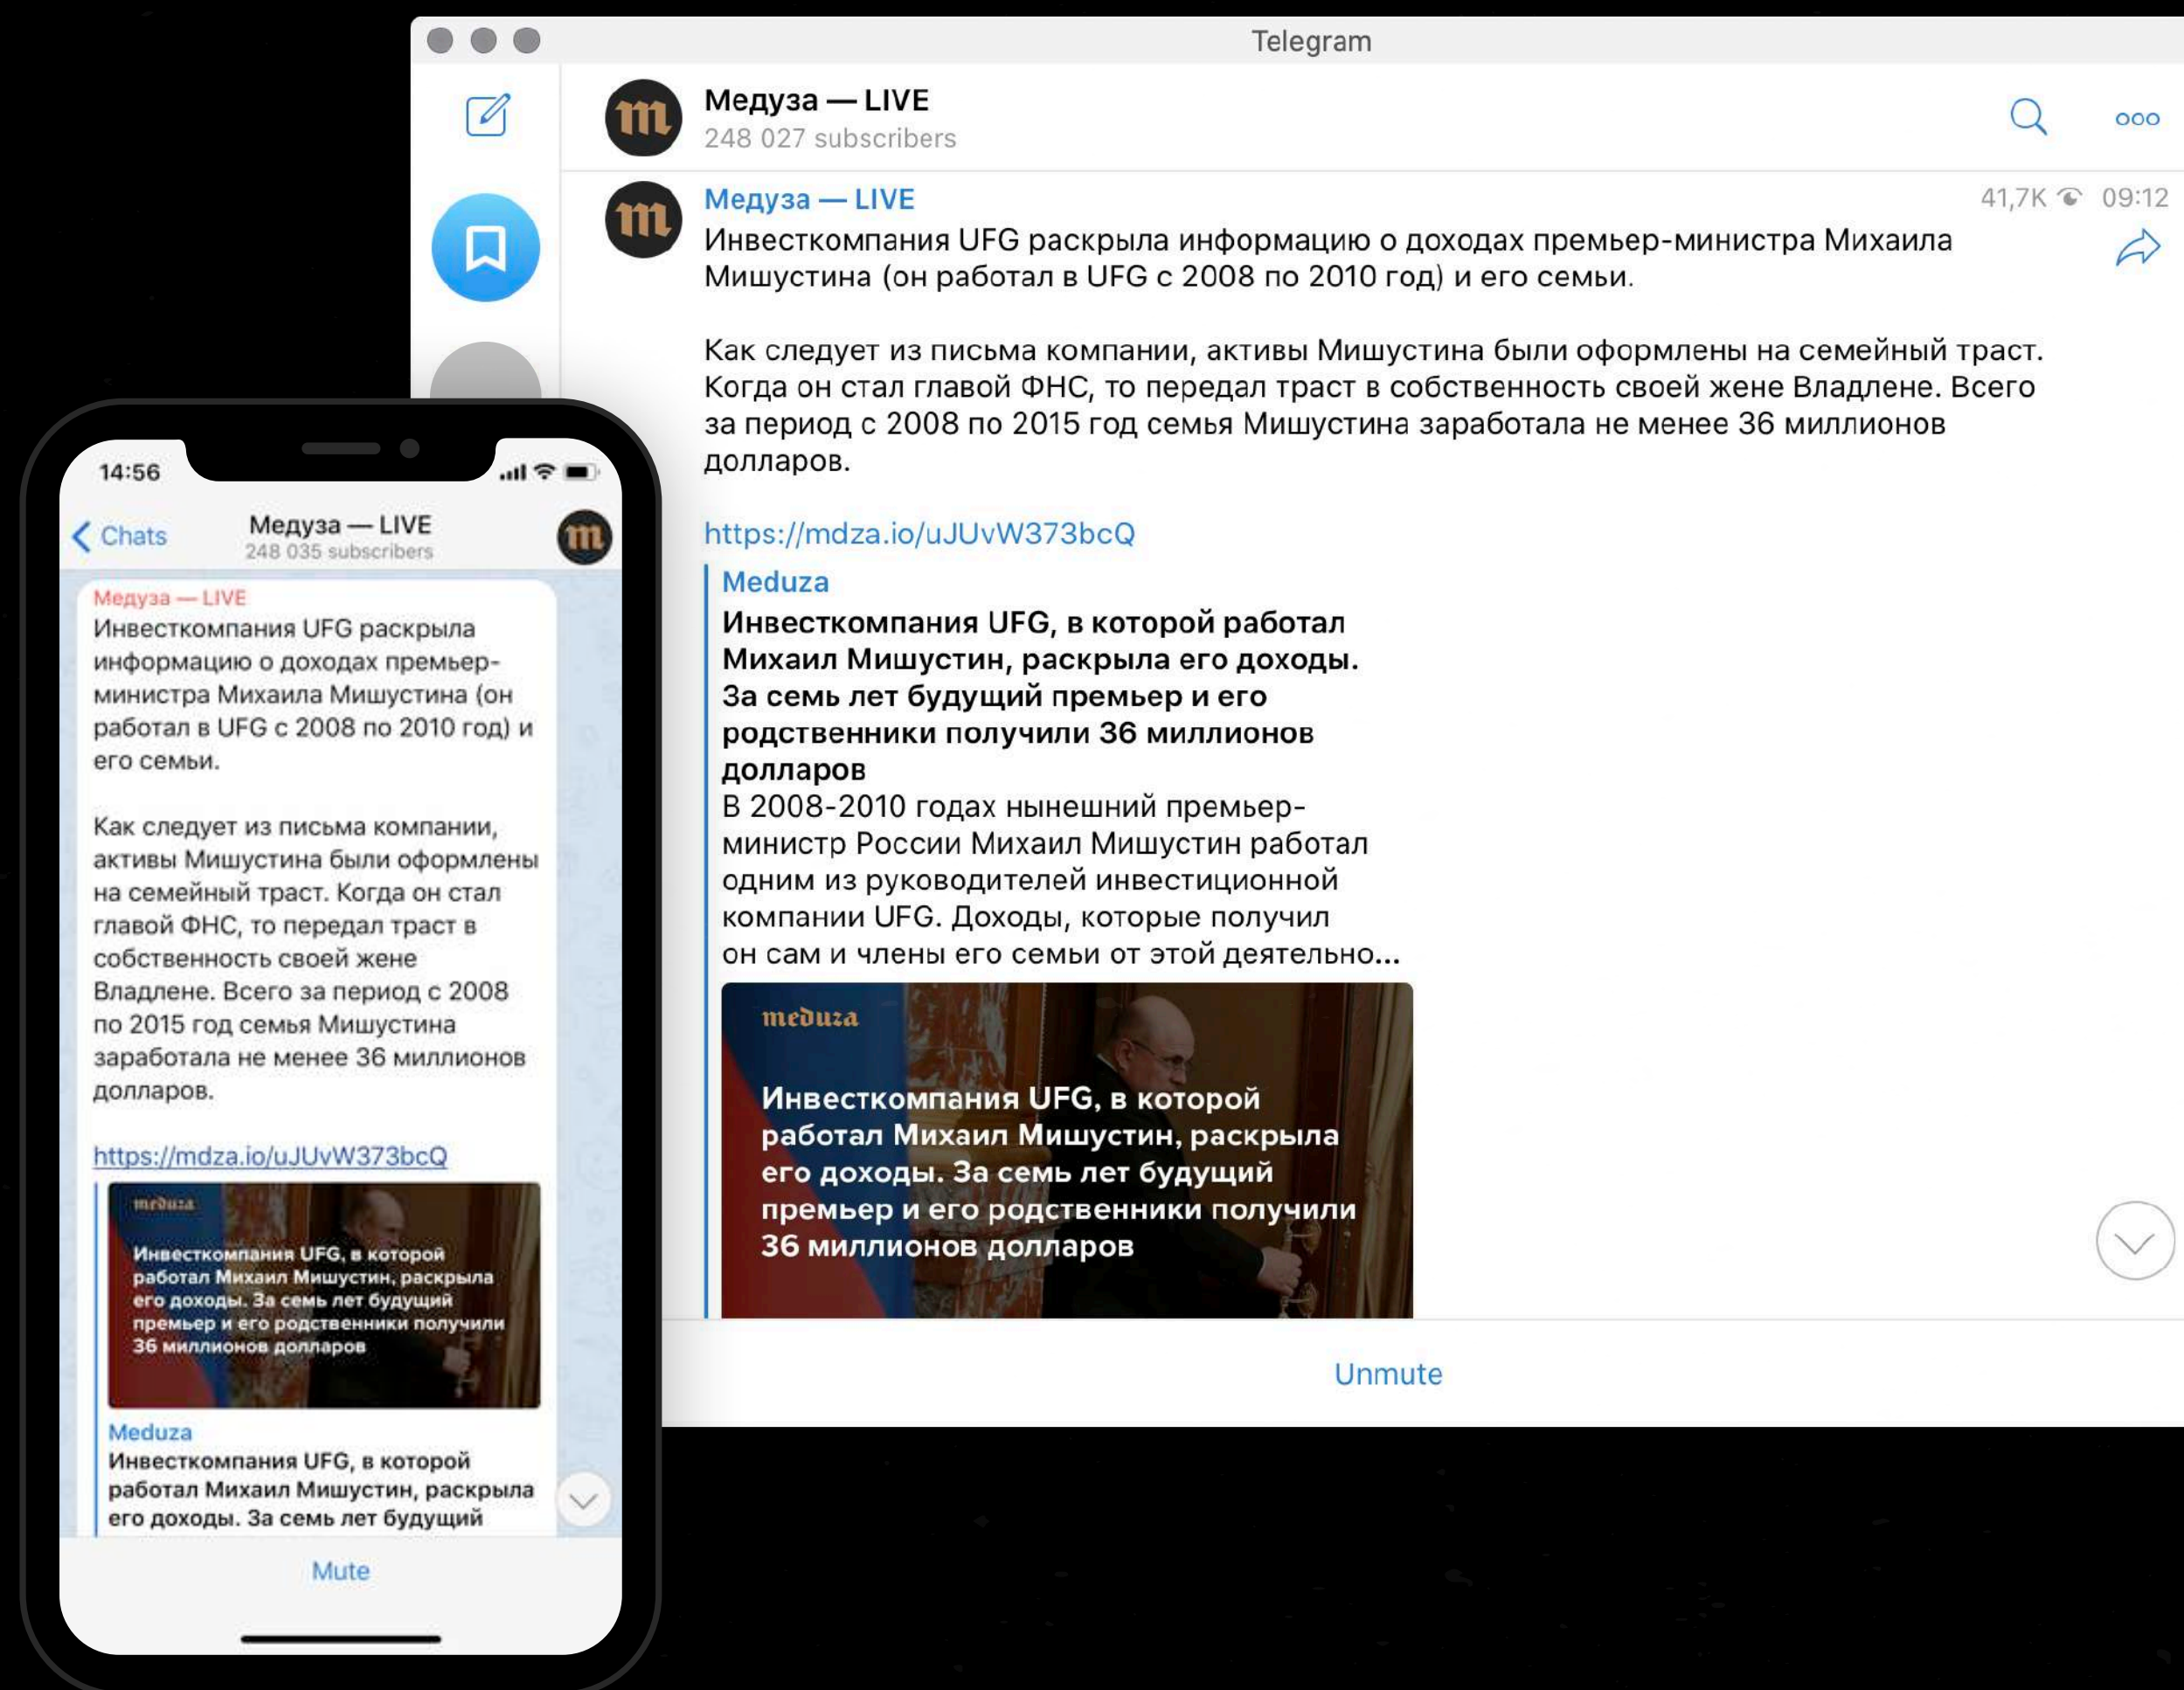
Telegram

Медуза — LIVE
248 027 subscribers

Медуза — LIVE
41,7K 09:12
Инвесткомпания UFG раскрыла информацию о доходах премьер-министра Михаила Мишустина (он работал в UFG с 2008 по 2010 год) и его семьи.

Как следует из письма компании, активы Мишустина были оформлены на семейный траст. Когда он стал главой ФНС, то передал траст в собственность своей жене Владлене. Всего за период с 2008 по 2015 год семья Мишустина заработала не менее 36 миллионов долларов.

https://mdza.io/uJUvW373bcQ

Meduza
Инвесткомпания UFG, в которой работал Михаил Мишустин, раскрыла его доходы. За семь лет будущий премьер и его родственники получили 36 миллионов долларов
В 2008-2010 годах нынешний премьер-министр России Михаил Мишустин работал одним из руководителей инвестиционной компании UFG. Доходы, которые получил он сам и члены его семьи от этой деятельно...

meduza
Инвесткомпания UFG, в которой работал Михаил Мишустин, раскрыла его доходы. За семь лет будущий премьер и его родственники получили 36 миллионов долларов

Unmute

14:56
Chats
Медуза — LIVE
248 035 subscribers

Медуза — LIVE
Инвесткомпания UFG раскрыла информацию о доходах премьер-министра Михаила Мишустина (он работал в UFG с 2008 по 2010 год) и его семьи.

Как следует из письма компании, активы Мишустина были оформлены на семейный траст. Когда он стал главой ФНС, то передал траст в собственность своей жене Владлене. Всего за период с 2008 по 2015 год семья Мишустина заработала не менее 36 миллионов долларов.

https://mdza.io/uJUvW373bcQ

meduza
Инвесткомпания UFG, в которой работал Михаил Мишустин, раскрыла его доходы. За семь лет будущий премьер и его родственники получили 36 миллионов долларов

Meduza
Инвесткомпания UFG, в которой работал Михаил Мишустин, раскрыла его доходы. За семь лет будущий

Mute